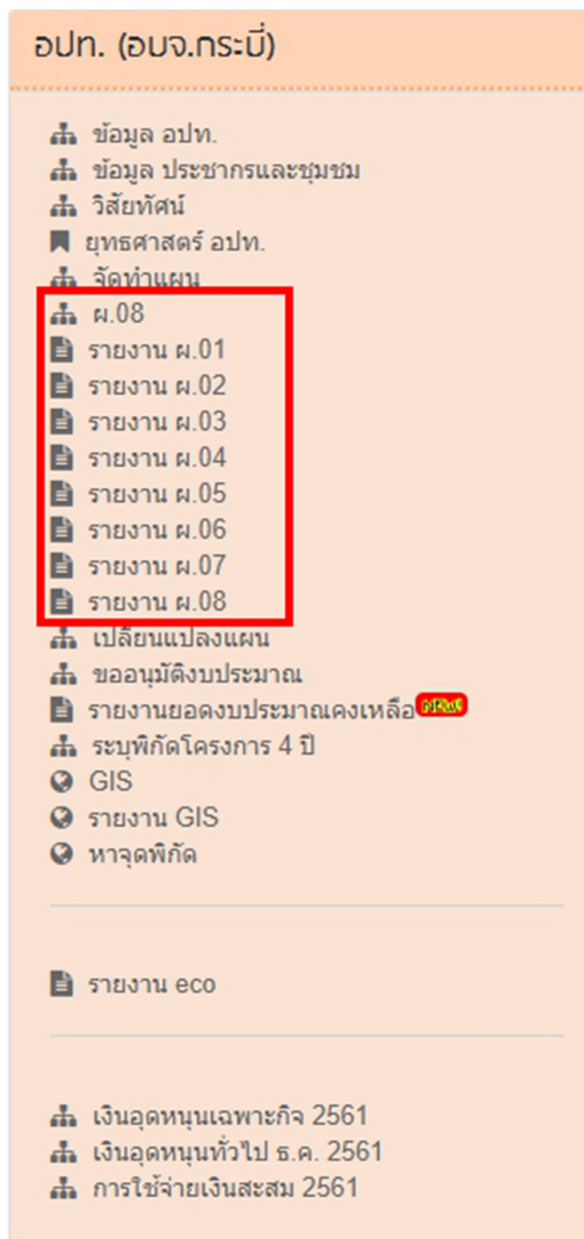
อปท. (อบจ.กระบี่)

ข้อมูล อปท.
ข้อมูล ประชากรและชุมชน
วิสัยทัศน์
ยุทธศาสตร์ อปท.
จัดทำแผน
ผ.08
รายงาน ผ.01
รายงาน ผ.02
รายงาน ผ.03
รายงาน ผ.04
รายงาน ผ.05
รายงาน ผ.06
รายงาน ผ.07
รายงาน ผ.08
เปลี่ยนแปลงแผน
ขออนุมัติงบประมาณ
รายงานยอดงบประมาณคงเหลือ NEW
ระบุพิกัดโครงการ 4 ปี
GIS
รายงาน GIS
หาจุดพิกัด

รายงาน eco

เงินอุดหนุนเฉพาะกิจ 2561
เงินอุดหนุนทั่วไป ธ.ค. 2561
การใช้จ่ายเงินสะสม 2561